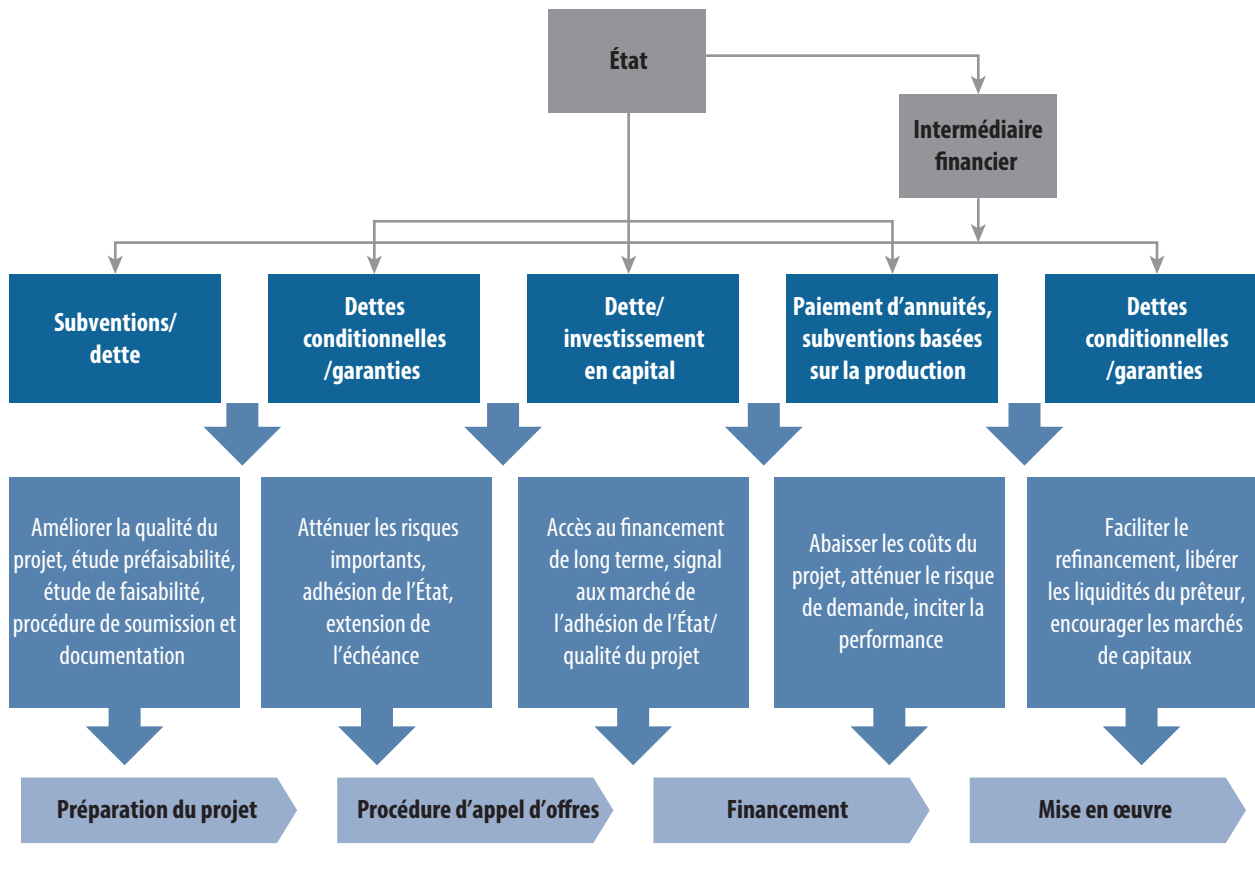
État

Intermédiaire financier

Subventions/ dette

Dettes conditionnelles /garanties

Dette/ investissement en capital

Paiement d'annuités, subventions basées sur la production

Dettes conditionnelles /garanties

Améliorer la qualité du projet, étude préfaisabilité, étude de faisabilité, procédure de soumission et documentation

Atténuer les risques importants, adhésion de l'État, extension de l'échéance

Accès au financement de long terme, signal aux marché de l'adhésion de l'État/ qualité du projet

Abaisser les coûts du projet, atténuer le risque de demande, inciter la performance

Faciliter le refinancement, libérer les liquidités du prêteur, encourager les marchés de capitaux

Préparation du projet

Procédure d'appel d'offres

Financement

Mise en œuvre